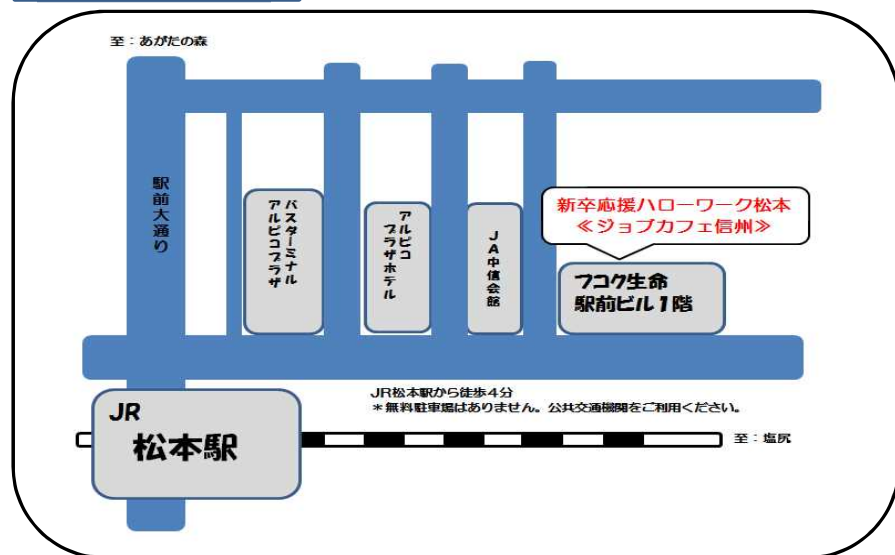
至：あがたの森

駅前大通り

バスターミナル
アルピコプラザ

アルピコ
プラザホテル

ＪＡ中信会館

新卒応援ハローワーク松本
≪ジョブカフェ信州≫

フコク生命
駅前ビル１階

JR松本駅から徒歩４分
＊無料駐車場はありません。公共交通機関をご利用ください。

JR
松本駅

至：塩尻